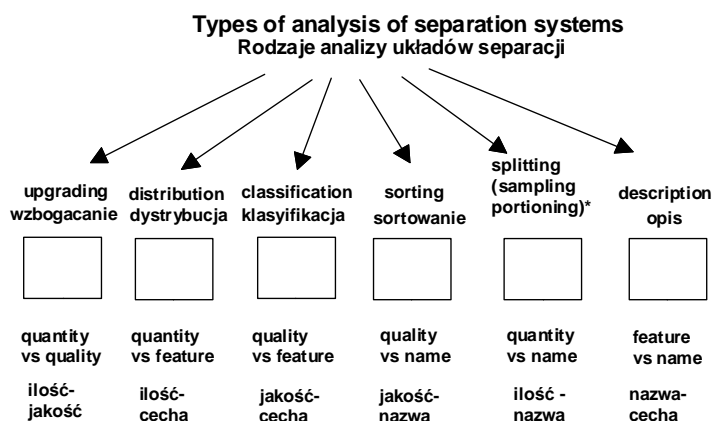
Types of analysis of separation systems
Rodzaje analizy układów separacji

upgrading
wzbogacanie

quantity vs quality

ilość-jakość

distribution
dystrybucja

quantity vs feature

ilość-cecha

classification
klasyifikacja

quality vs feature

jakość-cecha

sorting
sortowanie

quality vs name

jakość-nazwa

splitting (sampling portioning)*

quantity vs name

ilość - nazwa

description
opis

feature vs name

nazwa-cecha